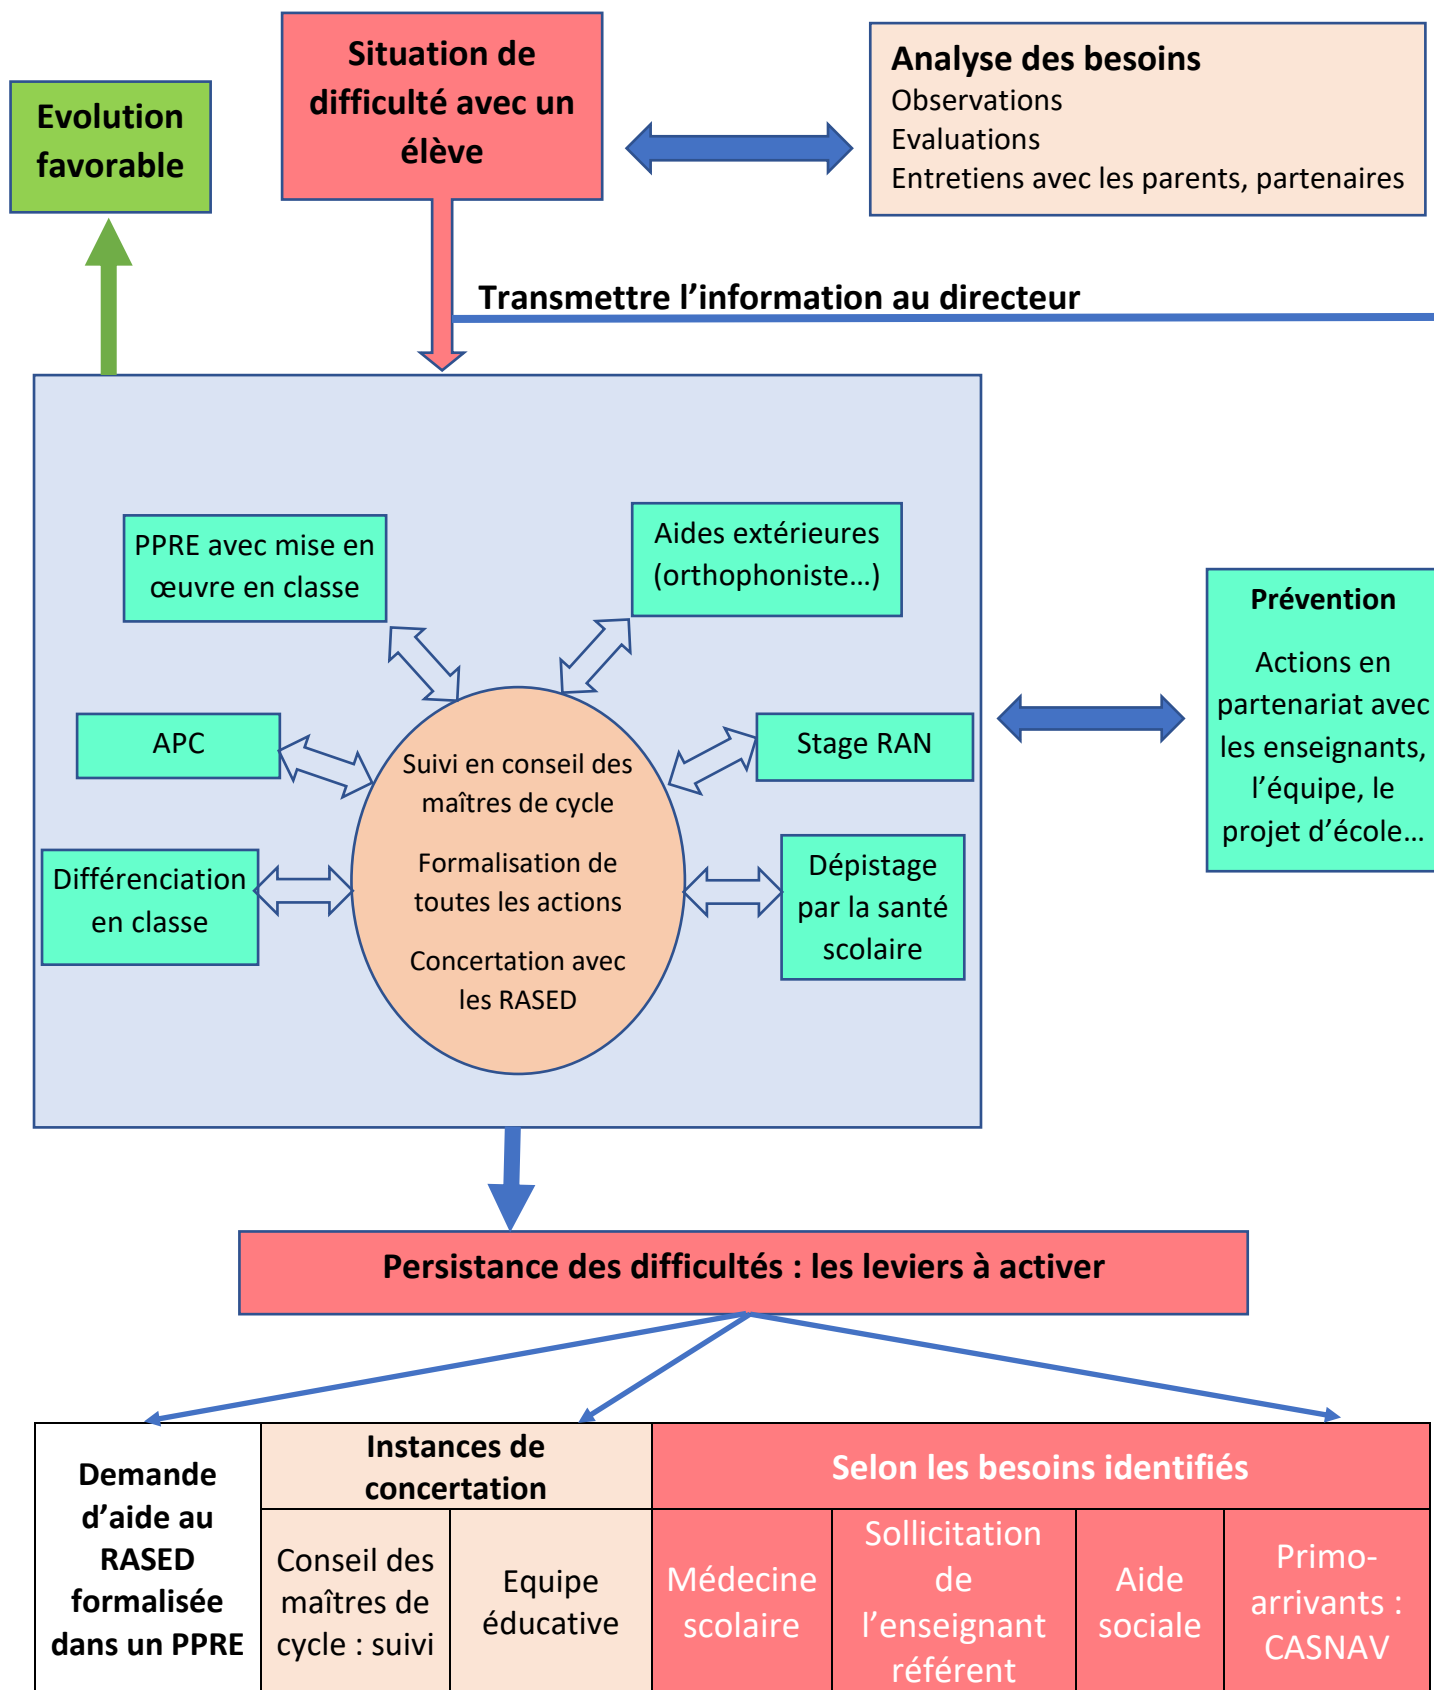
Evolution favorable

Situation de difficulté avec un élève

Analyse des besoins
Observations
Evaluations
Entretiens avec les parents, partenaires

Transmettre l'information au directeur

PPRE avec mise en œuvre en classe

Aides extérieures (orthophoniste…)

APC

Stage RAN

Différenciation en classe

Dépistage par la santé scolaire

Suivi en conseil des maîtres de cycle

Formalisation de toutes les actions

Concertation avec les RASED

Prévention

Actions en partenariat avec les enseignants, l'équipe, le projet d'école…

Persistance des difficultés : les leviers à activer

| Demande d'aide au RASED formalisée dans un PPRE | Instances de concertation | | Selon les besoins identifiés | | | |
|---|---|---|---|---|---|---|
| | Conseil des maîtres de cycle : suivi | Equipe éducative | Médecine scolaire | Sollicitation de l'enseignant référent | Aide sociale | Primo-arrivants : CASNAV |